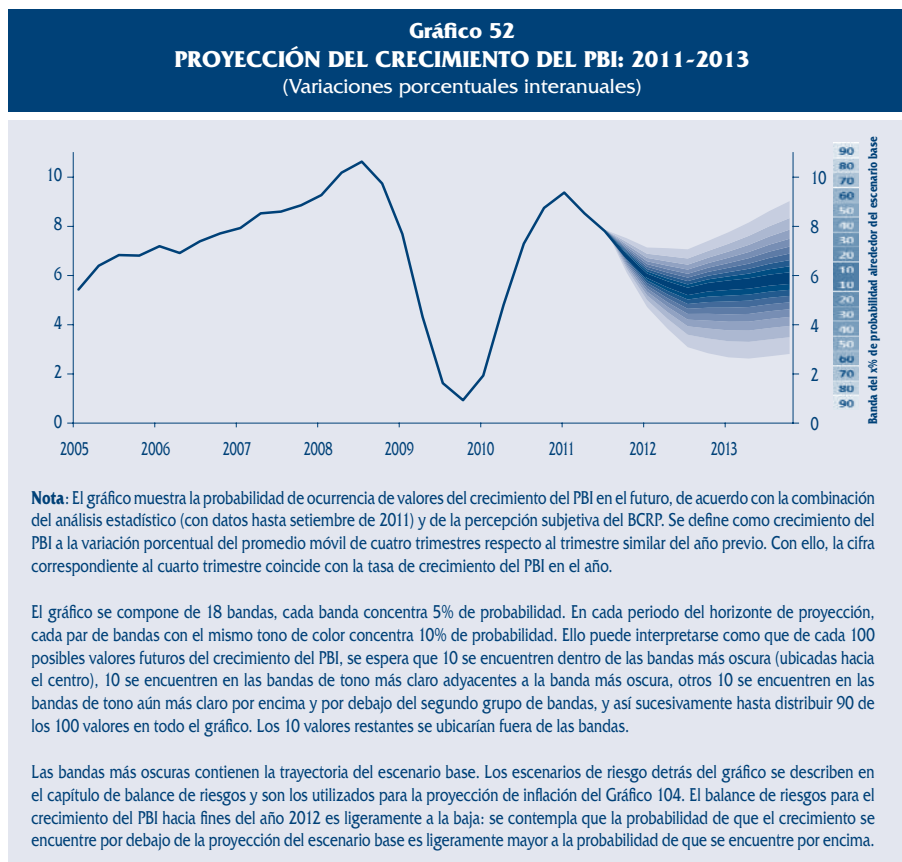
Gráfico 52
PROYECCIÓN DEL CRECIMIENTO DEL PBI: 2011-2013
(Variaciones porcentuales interanuales)

10
8
6
4
2
0

2005 2006 2007 2008 2009 2010 2011 2012 2013

10
8
6
4
2
0

90
80
70
60
50
40
30
20
10
10
20
30
40
50
60
70
80
90

Banda del x% de probabilidad alrededor del escenario base

Nota: El gráfico muestra la probabilidad de ocurrencia de valores del crecimiento del PBI en el futuro, de acuerdo con la combinación del análisis estadístico (con datos hasta setiembre de 2011) y de la percepción subjetiva del BCRP. Se define como crecimiento del PBI a la variación porcentual del promedio móvil de cuatro trimestres respecto al trimestre similar del año previo. Con ello, la cifra correspondiente al cuarto trimestre coincide con la tasa de crecimiento del PBI en el año.

El gráfico se compone de 18 bandas, cada banda concentra 5% de probabilidad. En cada periodo del horizonte de proyección, cada par de bandas con el mismo tono de color concentra 10% de probabilidad. Ello puede interpretarse como que de cada 100 posibles valores futuros del crecimiento del PBI, se espera que 10 se encuentren dentro de las bandas más oscura (ubicadas hacia el centro), 10 se encuentren en las bandas de tono más claro adyacentes a la banda más oscura, otros 10 se encuentren en las bandas de tono aún más claro por encima y por debajo del segundo grupo de bandas, y así sucesivamente hasta distribuir 90 de los 100 valores en todo el gráfico. Los 10 valores restantes se ubicarían fuera de las bandas.

Las bandas más oscuras contienen la trayectoria del escenario base. Los escenarios de riesgo detrás del gráfico se describen en el capítulo de balance de riesgos y son los utilizados para la proyección de inflación del Gráfico 104. El balance de riesgos para el crecimiento del PBI hacia fines del año 2012 es ligeramente a la baja: se contempla que la probabilidad de que el crecimiento se encuentre por debajo de la proyección del escenario base es ligeramente mayor a la probabilidad de que se encuentre por encima.